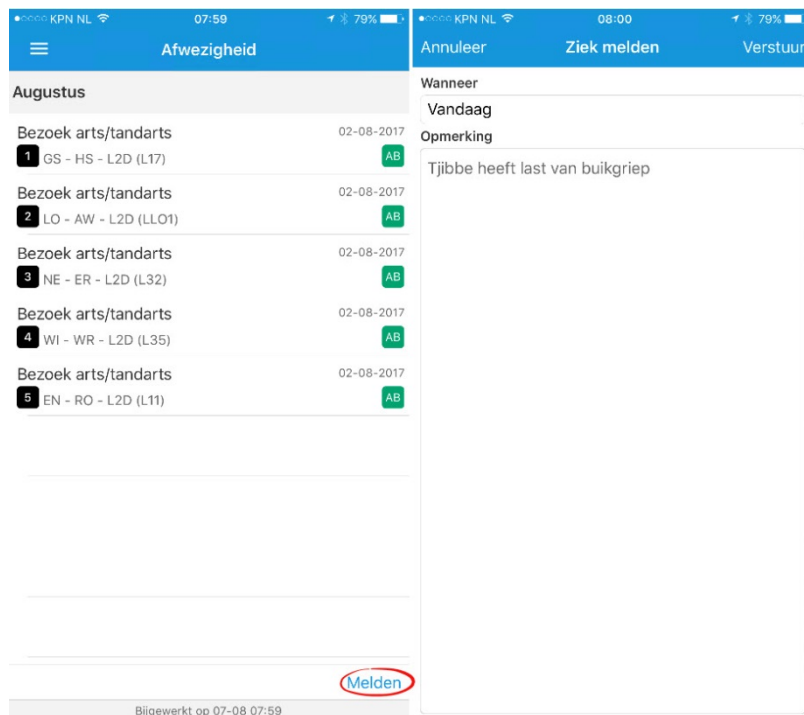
●○○○○ KPN NL 07:59 79%

Afwezigheid

Augustus

Bezoek arts/tandarts 02-08-2017
1 GS - HS - L2D (L17) AB

Bezoek arts/tandarts 02-08-2017
2 LO - AW - L2D (LLO1) AB

Bezoek arts/tandarts 02-08-2017
3 NE - ER - L2D (L32) AB

Bezoek arts/tandarts 02-08-2017
4 WI - WR - L2D (L35) AB

Bezoek arts/tandarts 02-08-2017
5 EN - RO - L2D (L11) AB

Melden

Bijgewerkt op 07-08 07:59

●○○○○ KPN NL 08:00 79%

Annuleer Ziek melden Verstuur

Wanneer
Vandaag
Opmerking
Tjibbe heeft last van buikgriep